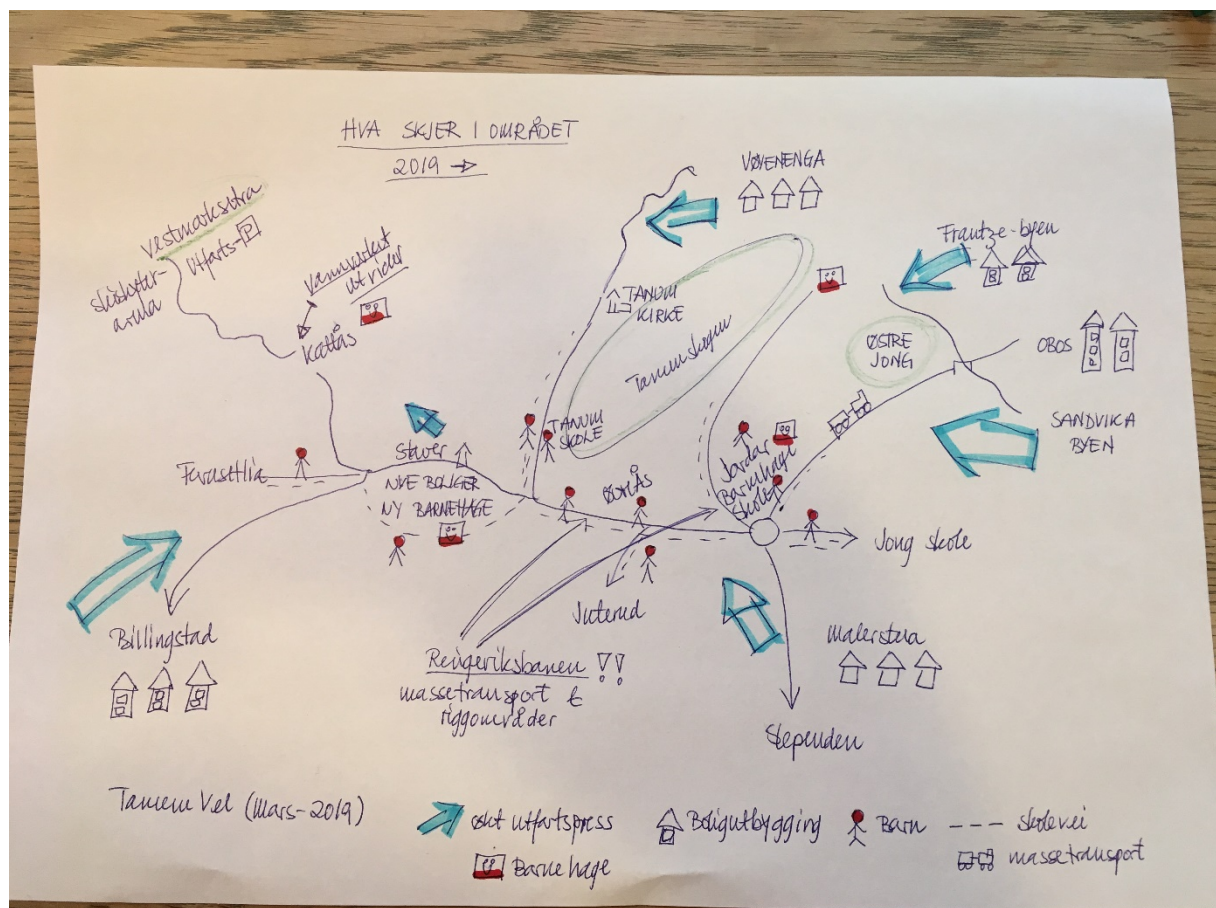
HVA SKJER I OMRÅDET
2019 →

Vestmarksetra
Utfarts-P
Skiskytterarena
Vennmarkert utvider
Kattås
Tanum kirke
Tanumskogen
Vøyenenga
Frantze-byen
Østre Jong
OBOS
Sandvika byen
Tanum skole
Fossehlia
Støver
Nye boliger
Ny barnehage
Borås
Jordar Barnehage skole
Jong skole
Billingstad
Jutenrud
Malerstua
Ringeriksbanen !!
massetransport & riggområder
Stepeuden

Tanum Vel (Mars-2019)
økt utfartspress
Boligutbygging
Barn
--- Skolevei
Barnehage
massetransport